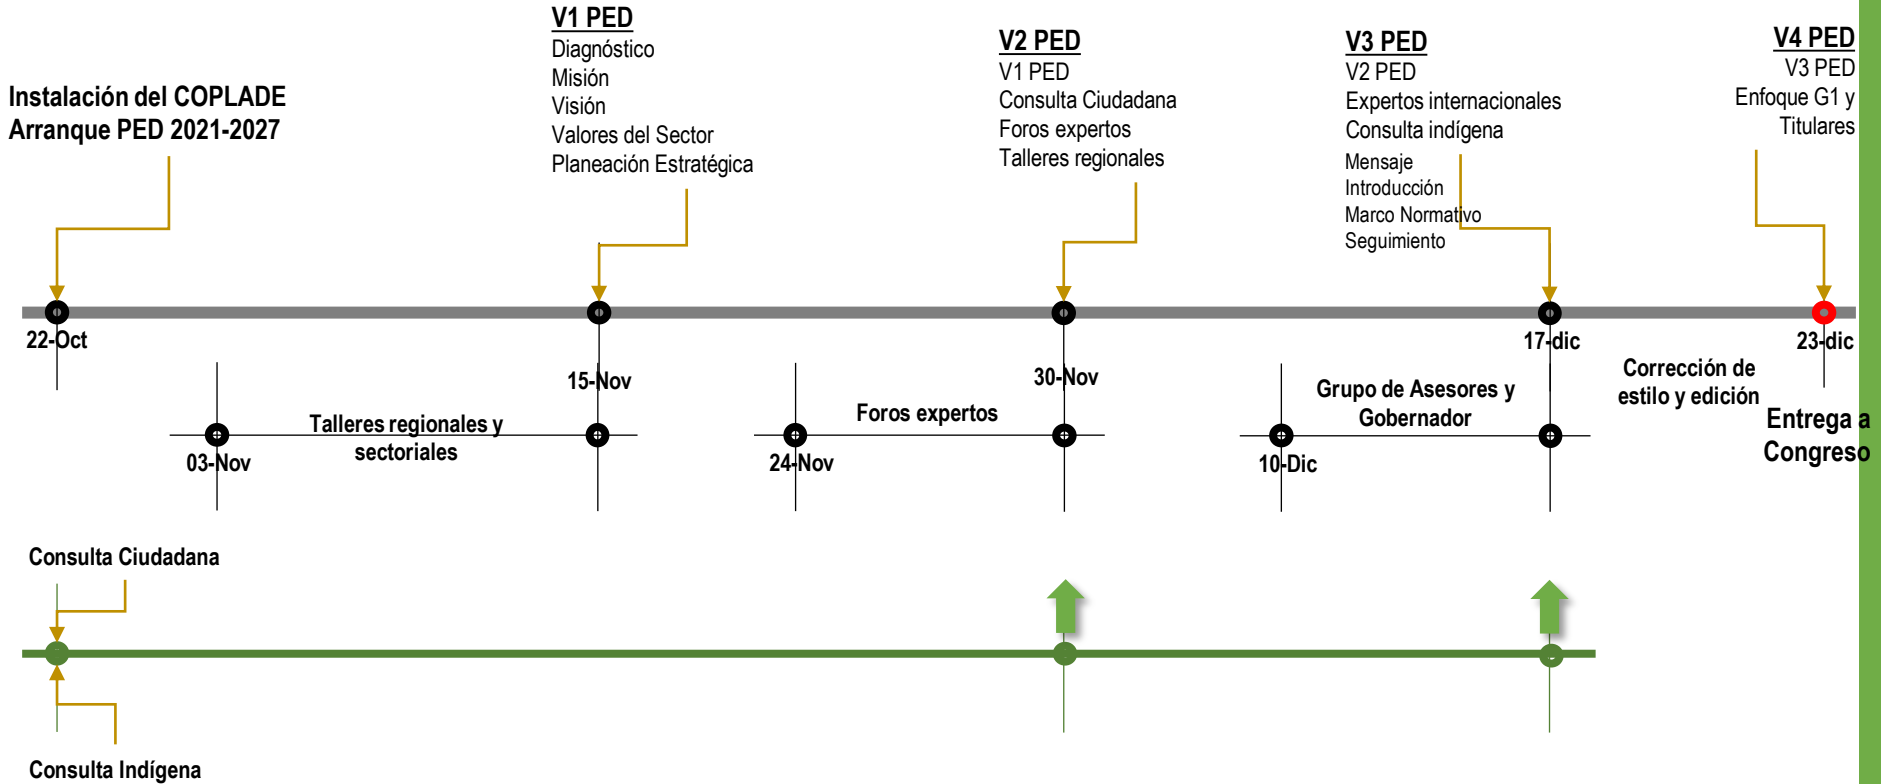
Instalación del COPLADE
Arranque PED 2021-2027

V1 PED
Diagnóstico
Misión
Visión
Valores del Sector
Planeación Estratégica

V2 PED
V1 PED
Consulta Ciudadana
Foros expertos
Talleres regionales

V3 PED
V2 PED
Expertos internacionales
Consulta indígena
Mensaje
Introducción
Marco Normativo
Seguimiento

V4 PED
V3 PED
Enfoque G1 y
Titulares

22-Oct
15-Nov
30-Nov
17-dic
23-dic

03-Nov
Talleres regionales y sectoriales
24-Nov
Foros expertos
10-Dic
Grupo de Asesores y Gobernador
Corrección de estilo y edición
Entrega a Congreso

Consulta Ciudadana
Consulta Indígena